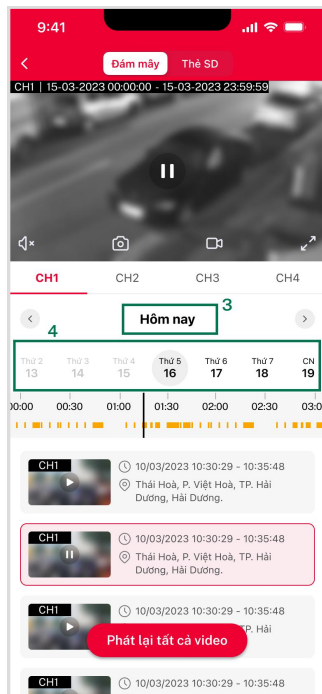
9:41

Đám mây Thẻ SD

CH1 | 15-03-2023 00:00:00 - 15-03-2023 23:59:59

CH1 CH2 CH3 CH4

Hôm nay

3

4

Thứ 2 13
Thứ 3 14
Thứ 4 15
Thứ 5 16
Thứ 6 17
Thứ 7 18
CN 19

00:00 00:30 01:00 01:30 02:00 02:30 03:0

CH1
10/03/2023 10:30:29 - 10:35:48
Thái Hoà, P. Việt Hoà, TP. Hải Dương, Hải Dương.

CH1
10/03/2023 10:30:29 - 10:35:48
Thái Hoà, P. Việt Hoà, TP. Hải Dương, Hải Dương.

CH1
10/03/2023 10:30:29 - 10:35:48
Thái Hoà, P. Việt Hoà, TP. Hải

Phát lại tất cả video

CH1
10/03/2023 10:30:29 - 10:35:48